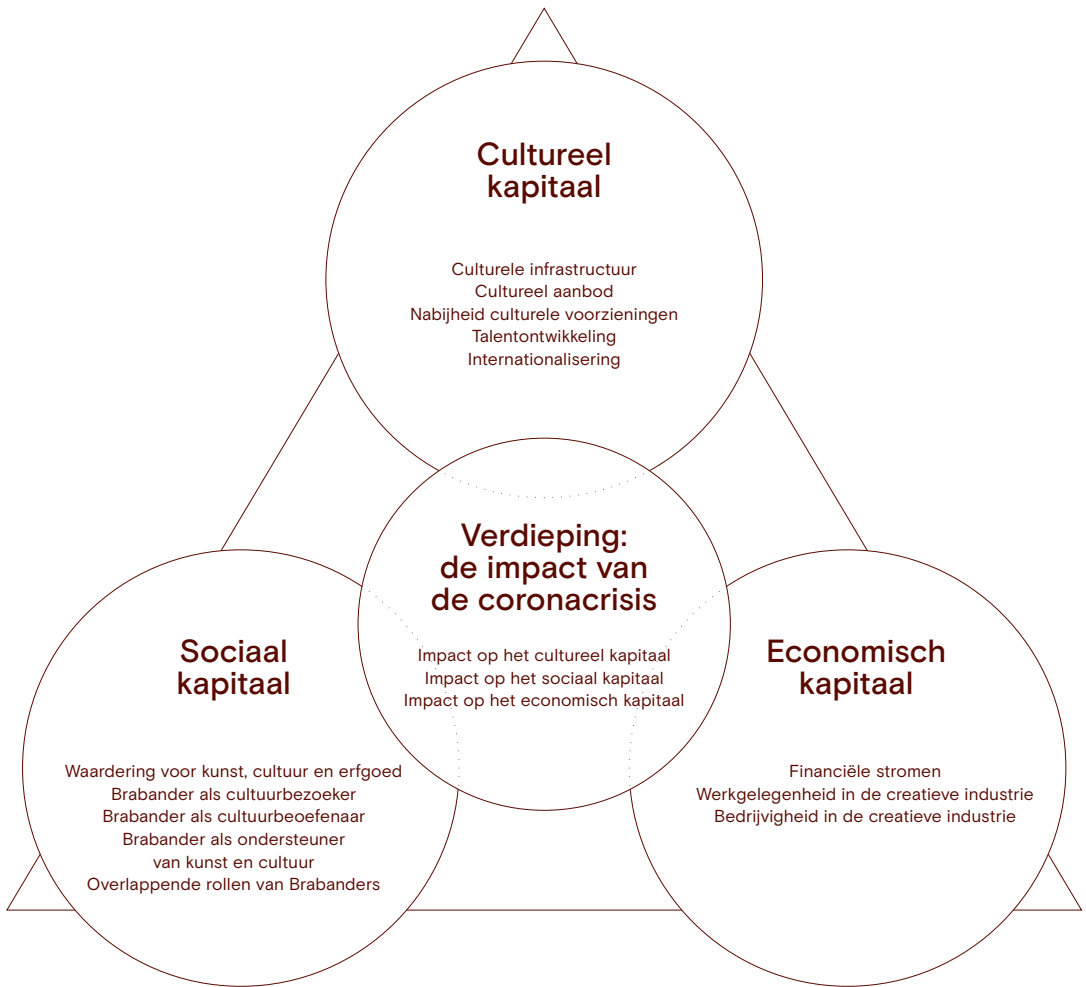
Cultureel kapitaal

Culturele infrastructuur
Cultureel aanbod
Nabijheid culturele voorzieningen
Talentontwikkeling
Internationalisering

Verdieping: de impact van de coronacrisis

Impact op het cultureel kapitaal
Impact op het sociaal kapitaal
Impact op het economisch kapitaal

Sociaal kapitaal

Waardering voor kunst, cultuur en erfgoed
Brabander als cultuurbezoeker
Brabander als cultuurbeoefenaar
Brabander als ondersteuner van kunst en cultuur
Overlappende rollen van Brabanders

Economisch kapitaal

Financiële stromen
Werkgelegenheid in de creatieve industrie
Bedrijvigheid in de creatieve industrie